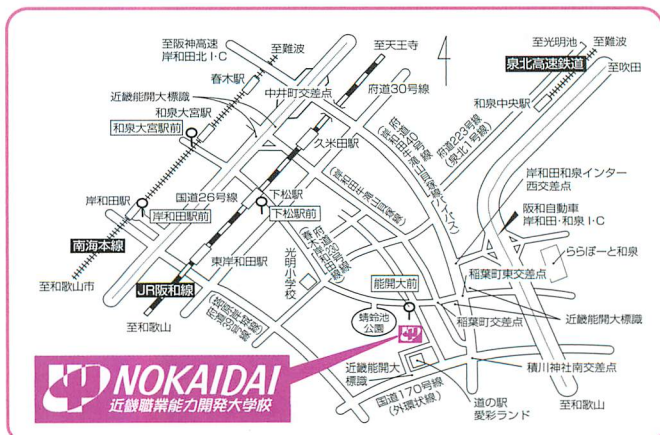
至阪神高速
岸和田北 I・C
至難波
至天王寺
至光明池
至難波
泉北高速鉄道
至吹田
春木駅
中井町交差点
府道30号線
和泉中央駅
近畿能開大標識
和泉大宮駅
和泉大宮駅前
久米田駅
府道40号線（岸和田牛滝山貝塚線）
府道223号線（泉北1号線）
（泉州山手線）
岸和田和泉インター西交差点
岸和田駅
国道26号線
下松駅
岸和田駅前
下松駅前
阪和自動車
岸和田・和泉 I・C
（府道30号線（岸和田港塔原線））
ららぽーと和泉
南海本線
光明小学校
東岸和田駅
能開大前
稲葉町東交差点
至和歌山市
JR阪和線
（和泉阪南線）
蜻蛉池公園
稲葉町交差点
近畿能開大標識
至和歌山
近畿能開大標識
積川神社南交差点
国道170号線（外環状線）
道の駅
愛彩ランド
至和歌山
NOKAIDAI
近畿職業能力開発大学校